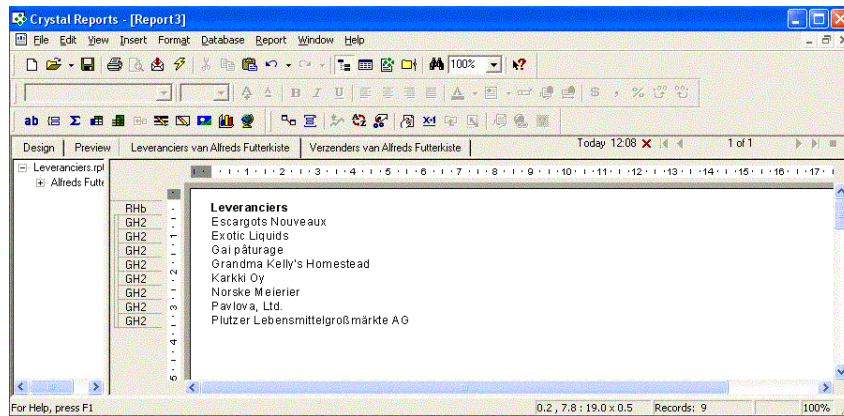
Crystal Reports - [Report3]

File Edit View Insert Format Database Report Window Help

100%

Design | Preview | Leveranciers van Alfreds Futterkiste | Verzenders van Alfreds Futterkiste

Today 12:08 1 of 1

Leveranciers.rpt
Alfreds Futte

RHb
GH2
GH2
GH2
GH2
GH2
GH2
GH2
GH2

Leveranciers
Escargots Nouveaux
Exotic Liquids
Gai pâturage
Grandma Kelly's Homestead
Karkki Oy
Norske Meierier
Pavlova, Ltd.
Plutzer Lebensmittelgroßmärkte AG

For Help, press F1

0.2 , 7.8 : 19.0 x 0.5 Records: 9 100%